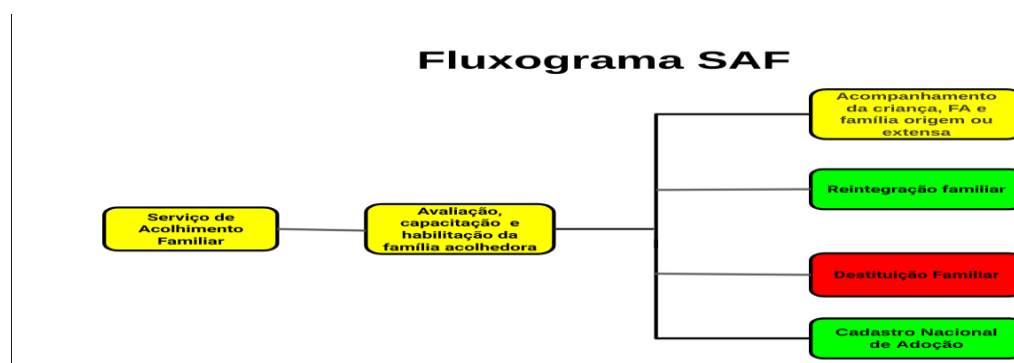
Fluxograma SAF

Serviço de Acolhimento Familiar

Avaliação, capacitação e habilitação da família acolhedora

Acompanhamento da criança, FA e família origem ou extensa

Reintegração familiar

Destituição Familiar

Cadastro Nacional de Adoção